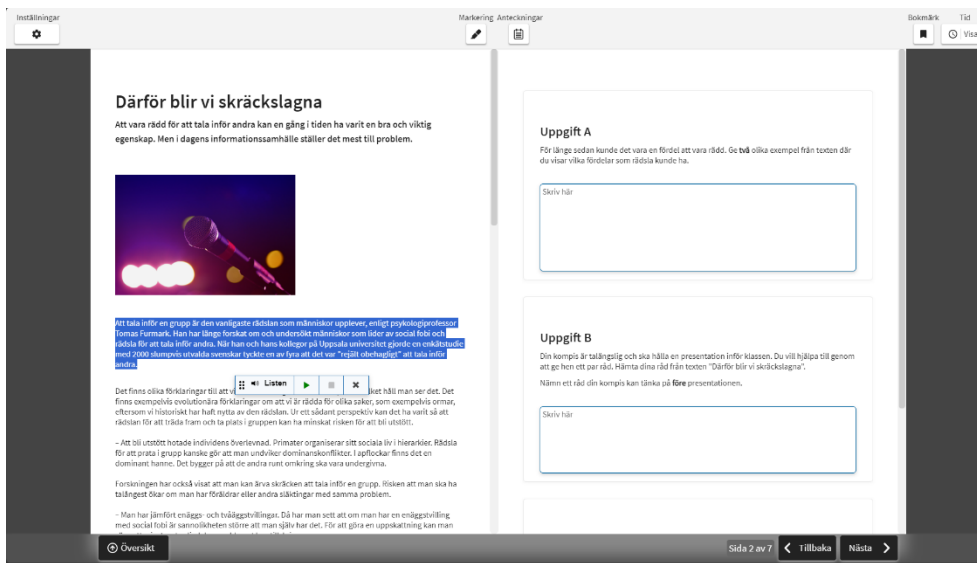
Inställningar

Markering Anteckningar

Bokmärk Tid

Visa

# Därför blir vi skräckslagna

Att vara rädd för att tala inför andra kan en gång i tiden ha varit en bra och viktig egenskap. Men i dagens informationssamhälle ställer det mest till problem.

Att tala inför en grupp är den vanligaste rädslan som människor upplever, enligt psykologiprofessor Tomas Furmark. Han har länge forskat om och undersökt människor som lider av social fobi och rädsla för att tala inför andra. När han och hans kollegor på Uppsala universitet gjorde en enkätstudie med 2000 slumpvis utvalda svenskar tyckte en av fyra att det var "rejält obehagligt" att tala inför andra.

Listen

Det finns olika förklaringar till att vi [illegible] iket håll man ser det. Det finns exempelvis evolutionära förklaringar om att vi är rädda för olika saker, som exempelvis ormar, eftersom vi historiskt har haft nytta av den rädslan. Ur ett sådant perspektiv kan det ha varit så att rädslan för att träda fram och ta plats i gruppen kan ha minskat risken för att bli utstött.

– Att bli utstött hotade individens överlevnad. Primater organiserar sitt sociala liv i hierarkier. Rädsla för att prata i grupp kanske gör att man undviker dominanskonflikter. I apflockar finns det en dominant hanne. Det bygger på att de andra runt omkring ska vara undergivna.

Forskningen har också visat att man kan ärva skräcken att tala inför en grupp. Risken att man ska ha talängest ökar om man har föräldrar eller andra släktingar med samma problem.

– Man har jämfört enäggs- och tvåäggstvillingar. Då har man sett att om man har en enäggstvilling med social fobi är sannolikheten större att man själv har det. För att göra en uppskattning kan man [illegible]

Uppgift A

För länge sedan kunde det vara en fördel att vara rädd. Ge två olika exempel från texten där du visar vilka fördelar som rädsla kunde ha.

Skriv här

Uppgift B

Din kompis är talängslig och ska hålla en presentation inför klassen. Du vill hjälpa till genom att ge hen ett par råd. Hämta dina råd från texten "Därför blir vi skräckslagna".

Nämn ett råd din kompis kan tänka på före presentationen.

Skriv här

Översikt

Sida 2 av 7 Tillbaka Nästa